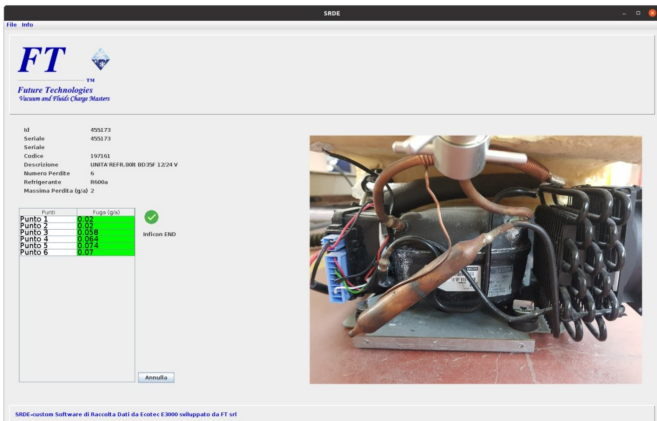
SRDE

File Info

FT

TM

Future Technologies
Vacuum and Fluids Charge Masters

Id 455173
Seriale 455173
Seriale
Codice 197161
Descrizione UNITA'REFR.DIR BD35F 12/24 V
Numero Perdite 6
Refrigerante R600a
Massima Perdita (g/a) 2

| Punti | Fuga (g/a) |
|---|---|
| Punto 1 | 0.02 |
| Punto 2 | 0.02 |
| Punto 3 | 0.058 |
| Punto 4 | 0.064 |
| Punto 5 | 0.074 |
| Punto 6 | 0.07 |

Inficon END

Annulla

SRDE-custom Software di Raccolta Dati da Ecotec E3000 sviluppato da FT srl